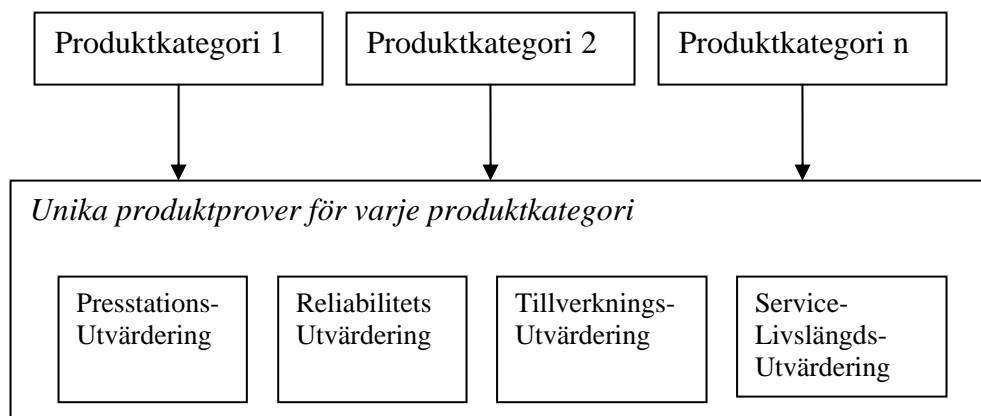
Produktkategori 1

Produktkategori 2

Produktkategori n

*Unika produktprover för varje produktkategori*

Presstations-Utvärdering

Reliabilitets Utvärdering

Tillverknings-Utvärdering

Service-Livslängds-Utvärdering